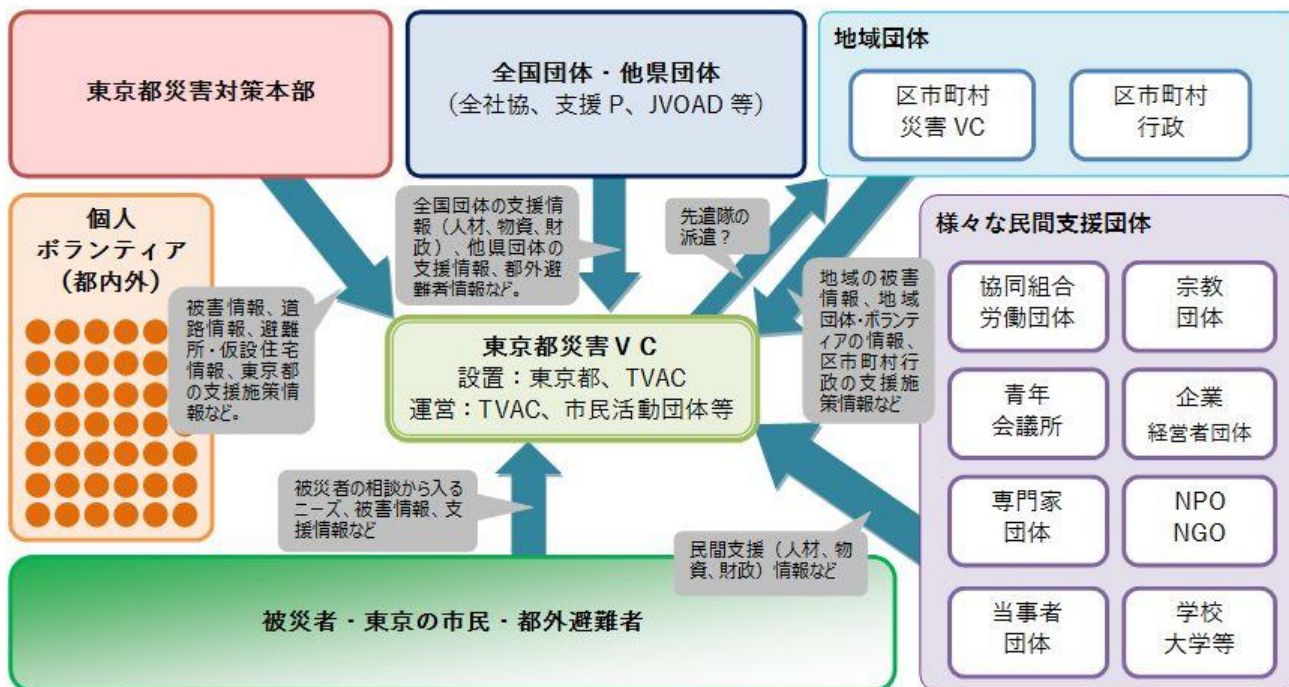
東京都災害対策本部

全国団体・他県団体
（全社協、支援P、JVOAD等）

地域団体

区市町村
災害VC

区市町村
行政

個人
ボランティア
（都内外）

全国団体の支援情報（人材、物資、財政）、他県団体の支援情報、都外避難者情報など。

先遣隊の派遣？

様々な民間支援団体

被害情報、道路情報、避難所・仮設住宅情報、東京都の支援施策情報など。

地域の被害情報、地域団体・ボランティアの情報、区市町村行政の支援施策情報など

東京都災害ＶＣ
設置：東京都、TVAC
運営：TVAC、市民活動団体等

協同組合
労働団体

宗教
団体

青年
会議所

企業
経営者団体

専門家
団体

NPO
NGO

被災者の相談から入るニーズ、被害情報、支援情報など

民間支援（人材、物資、財政）情報など

当事者
団体

学校
大学等

被災者・東京の市民・都外避難者